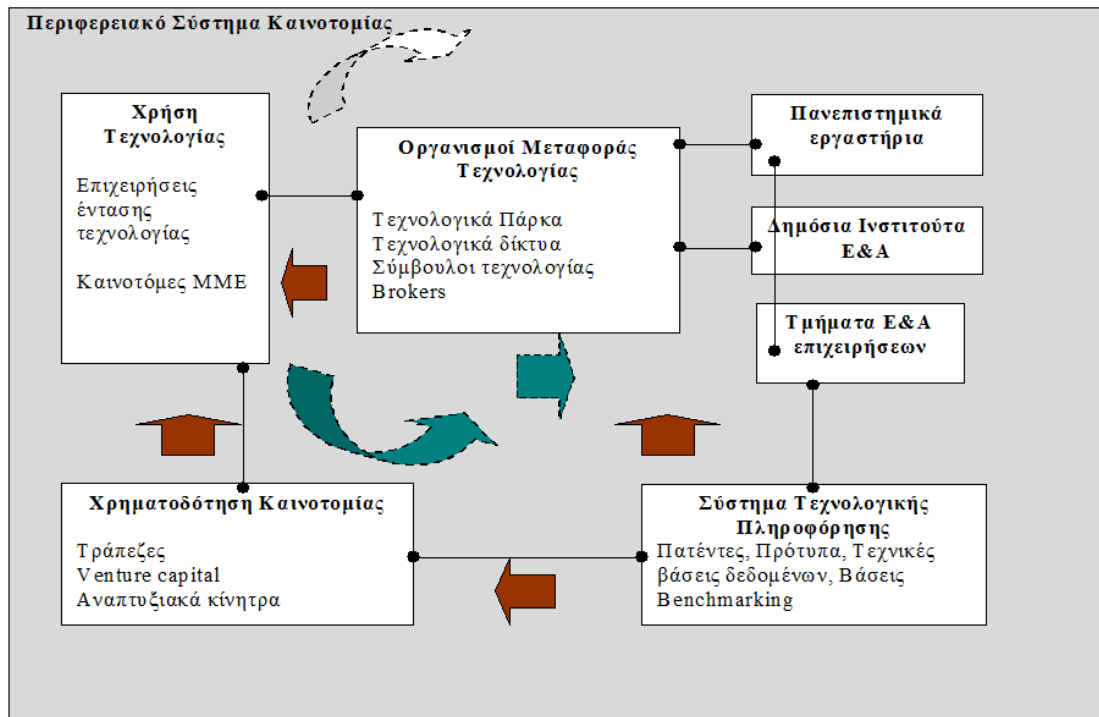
Περιφερειακό Σύστημα Καινοτομίας

Χρήση Τεχνολογίας

Επιχειρήσεις έντασης τεχνολογίας

Καινοτόμες ΜΜΕ

Οργανισμοί Μεταφοράς Τεχνολογίας

Τεχνολογικά Πάρκα
Τεχνολογικά δίκτυα
Σύμβουλοι τεχνολογίας
Brokers

Πανεπιστημικά εργαστήρια

Δημόσια Ινστιτούτα Ε&Α

Τμήματα Ε&Α επιχειρήσεων

Χρηματοδότηση Καινοτομίας

Τράπεζες
Venture capital
Αναπτυξιακά κίνητρα

Σύστημα Τεχνολογικής Πληροφόρησης

Πατέντες, Πρότυπα, Τεχνικές βάσεις δεδομένων, Βάσεις Benchmarking